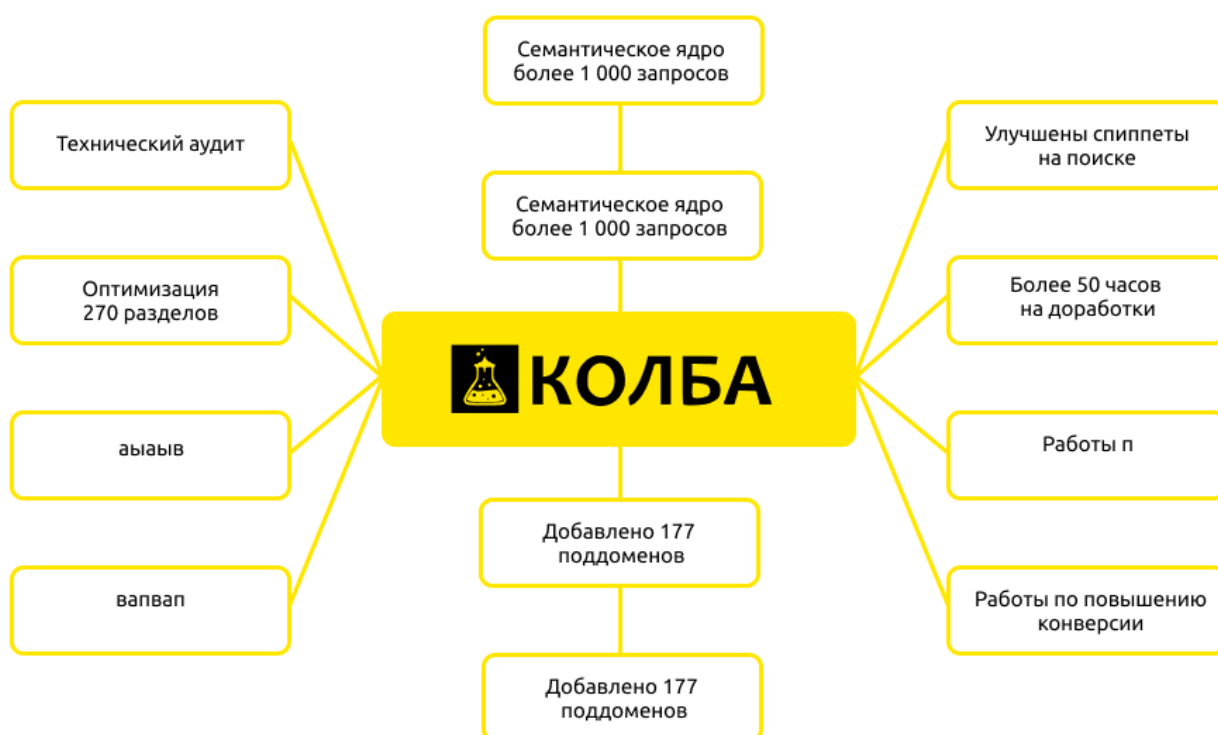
Семантическое ядро более 1 000 запросов

Технический аудит

Улучшены спиппеты на поиске

Семантическое ядро более 1 000 запросов

Оптимизация 270 разделов

Более 50 часов на доработки

КОЛБА

аыаыв

Работы п

Добавлено 177 поддоменов

вапвап

Работы по повышению конверсии

Добавлено 177 поддоменов